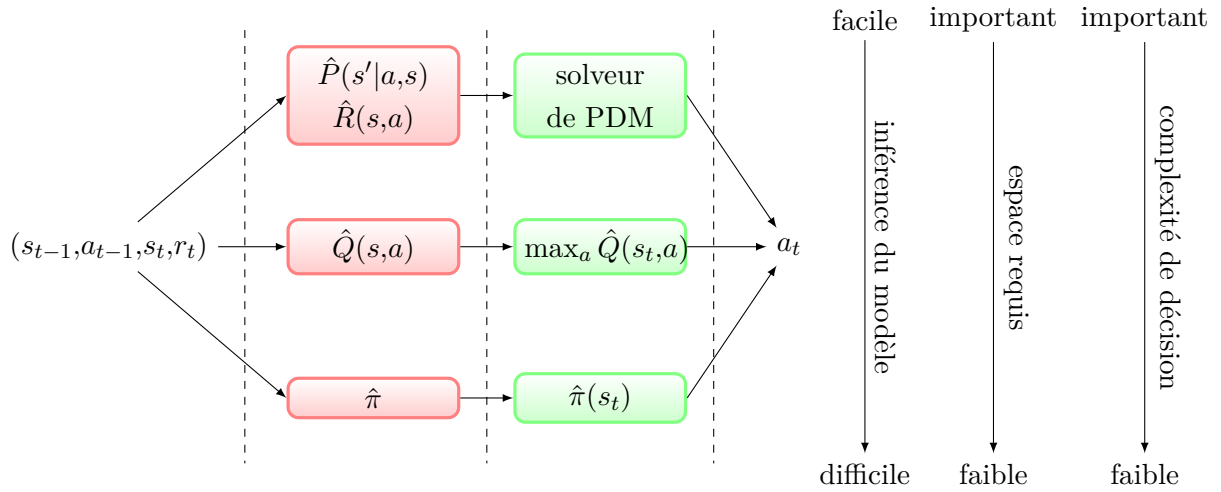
$\hat{P}(s'|a,s)$
$\hat{R}(s,a)$

solveur
de PDM

$(s_{t-1},a_{t-1},s_t,r_t)$

$\hat{Q}(s,a)$

$\max_a \hat{Q}(s_t,a)$

$a_t$

$\hat{\pi}$

$\hat{\pi}(s_t)$

facile
inférence du modèle
difficile

important
espace requis
faible

important
complexité de décision
faible